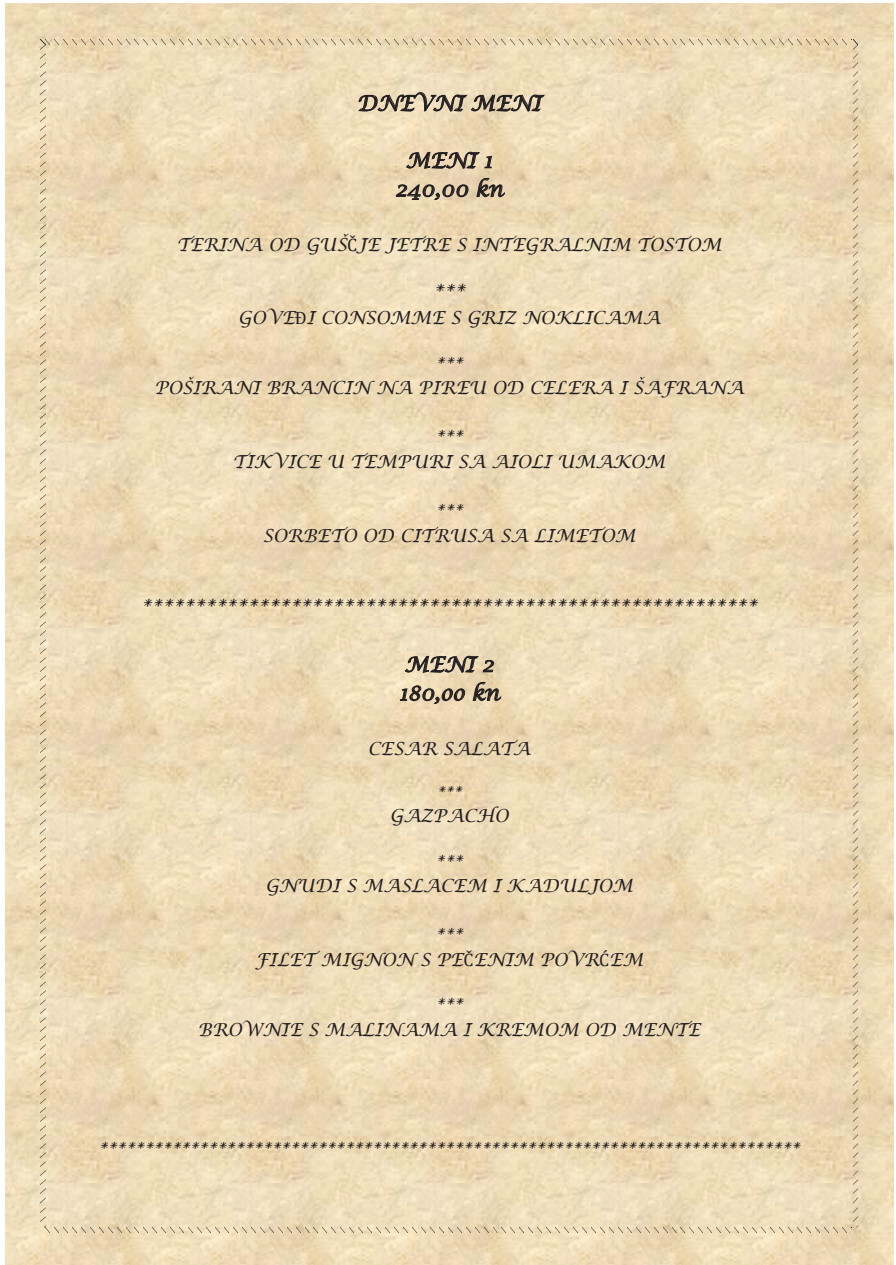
DNEVNI MENI

MENI 1
240,00 kn

TERINA OD GUŠČJE JETRE S INTEGRALNIM TOSTOM

***

GOVEĐI CONSOMME S GRIZ NOKLICAMA

***

POŠIRANI BRANCIN NA PIREU OD CELERA I ŠAFRANA

***

TIKVICE U TEMPURI SA AIOLI UMAKOM

***

SORBETO OD CITRUSA SA LIMETOM

*******************************************************

MENI 2
180,00 kn

CESAR SALATA

***

GAZPACHO

***

GNUDI S MASLACEM I KADULJOM

***

FILET MIGNON S PEČENIM POVRĆEM

***

BROWNIE S MALINAMA I KREMOM OD MENTE

*******************************************************************